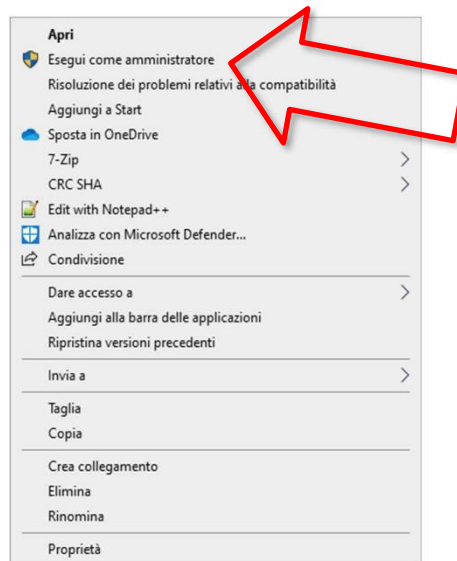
Apri
Esegui come amministratore
Risoluzione dei problemi relativi alla compatibilità
Aggiungi a Start
Sposta in OneDrive
7-Zip
CRC SHA
Edit with Notepad++
Analizza con Microsoft Defender...
Condivisione

Dare accesso a
Aggiungi alla barra delle applicazioni
Ripristina versioni precedenti

Invia a

Taglia
Copia

Crea collegamento
Elimina
Rinomina

Proprietà